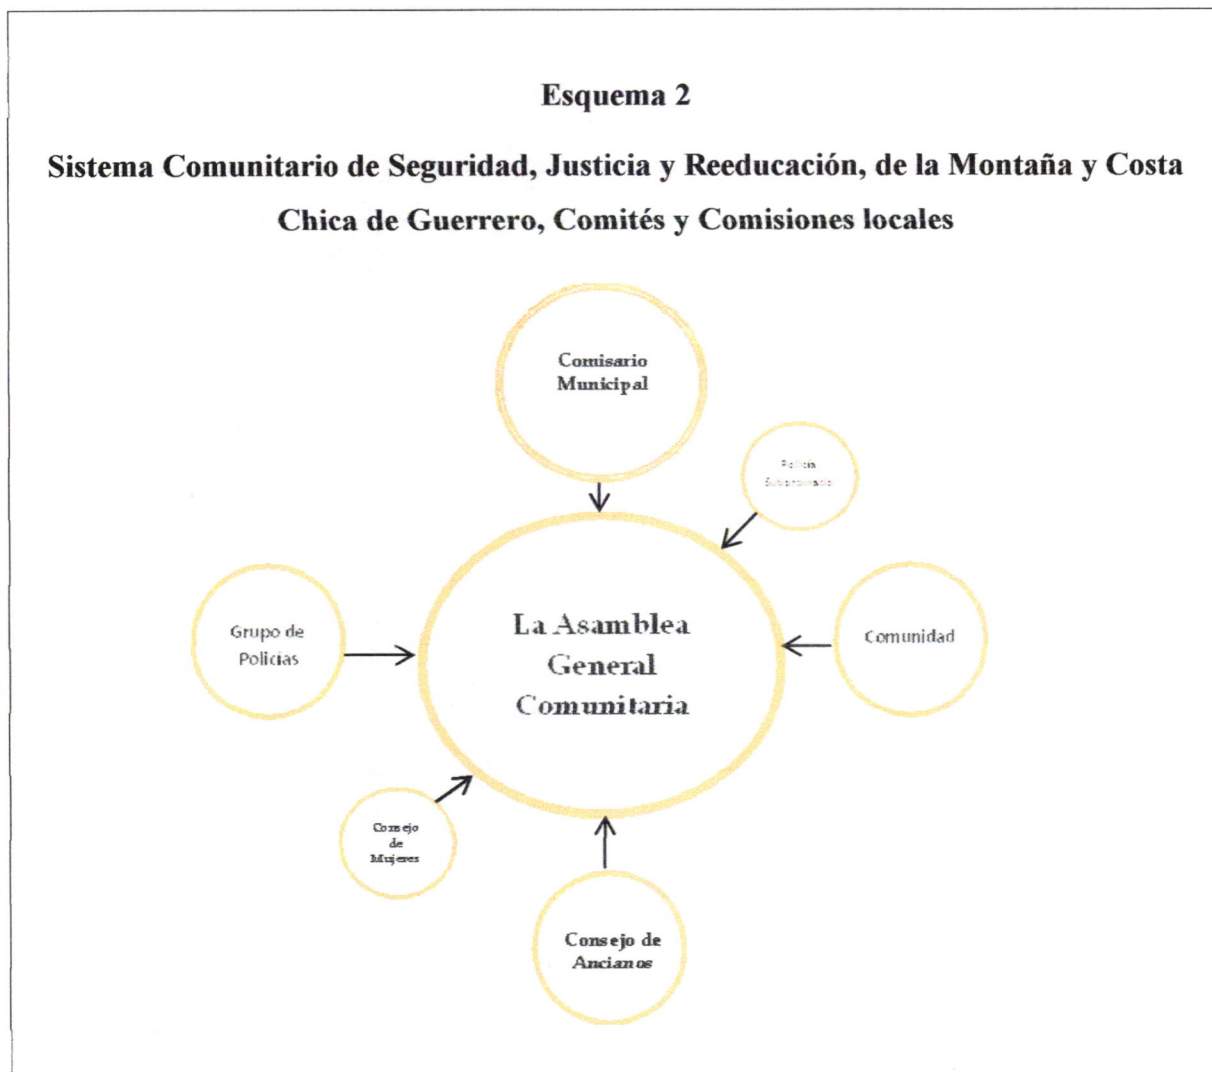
Esquema 2

Sistema Comunitario de Seguridad, Justicia y Reeducación, de la Montaña y Costa Chica de Guerrero, Comités y Comisiones locales

Comisario Municipal

Policía Subordinada

Grupo de Policias

La Asamblea General Comunitaria

Comunidad

Consejo de Mujeres

Consejo de Ancianos